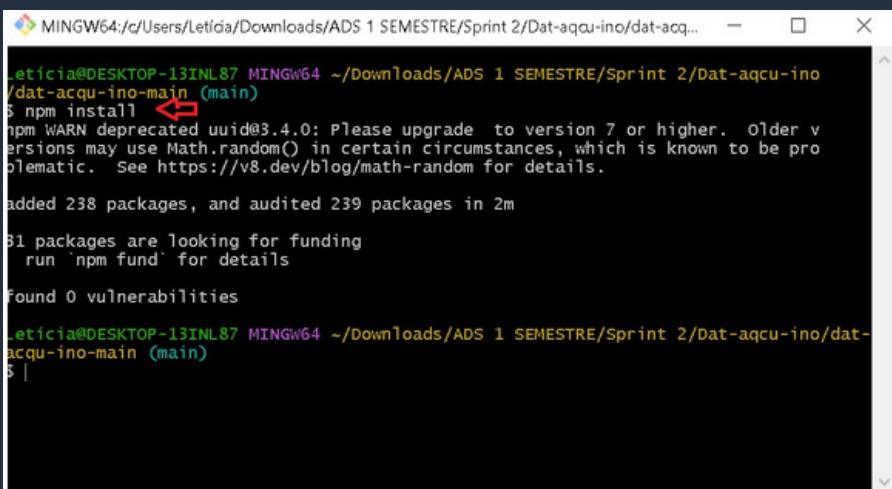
MINGW64:/c/Users/Letícia/Downloads/ADS 1 SEMESTRE/Sprint 2/Dat-aqcu-ino/dat-acq...

Letícia@DESKTOP-13INL87 MINGW64 ~/Downloads/ADS 1 SEMESTRE/Sprint 2/Dat-aqcu-ino/dat-acqu-ino-main (main)
$ npm install
npm WARN deprecated uuid@3.4.0: Please upgrade to version 7 or higher. Older versions may use Math.random() in certain circumstances, which is known to be problematic. See https://v8.dev/blog/math-random for details.

added 238 packages, and audited 239 packages in 2m

31 packages are looking for funding
run `npm fund` for details

found 0 vulnerabilities

Letícia@DESKTOP-13INL87 MINGW64 ~/Downloads/ADS 1 SEMESTRE/Sprint 2/Dat-aqcu-ino/dat-acqu-ino-main (main)
$ |